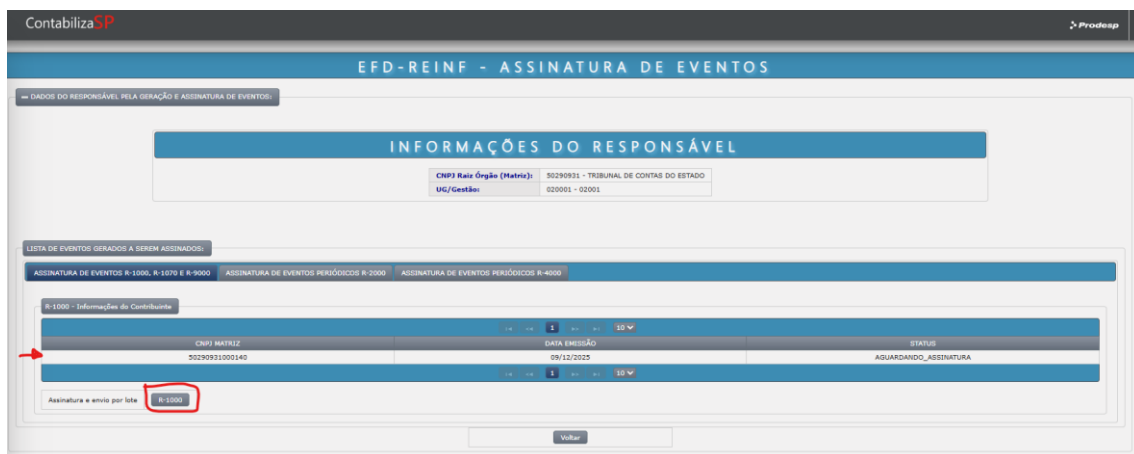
ContabilizaSP

Prodesp

EFD-REINF - ASSINATURA DE EVENTOS

DADOS DO RESPONSÁVEL PELA GERAÇÃO E ASSINATURA DE EVENTOS:

INFORMAÇÕES DO RESPONSÁVEL

| CNPJ Raiz Órgão (Matriz): | 50290931 - TRIBUNAL DE CONTAS DO ESTADO |
|---|---|
| UG/Gestão: | 020001 - 02001 |

LISTA DE EVENTOS GERADOS A SEREM ASSINADOS:

ASSINATURA DE EVENTOS R-1000, R-1070 E R-9000 | ASSINATURA DE EVENTOS PERIÓDICOS R-2000 | ASSINATURA DE EVENTOS PERIÓDICOS R-4000

R-1000 - Informações do Contribuinte

1 10

| CNPJ MATRIZ | DATA EMISSÃO | STATUS |
|---|---|---|
| 50290931000140 | 09/12/2025 | AGUARDANDO_ASSINATURA |

1 10

Assinatura e envio por lote R-1000

Voltar